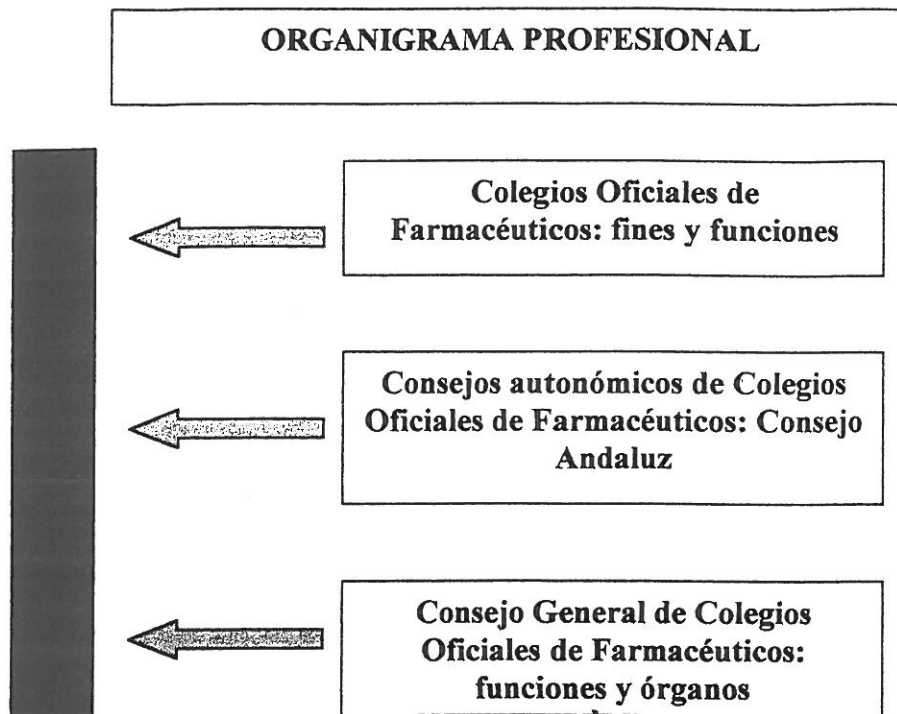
ORGANIGRAMA PROFESIONAL

Colegios Oficiales de Farmacéuticos: fines y funciones

Consejos autonómicos de Colegios Oficiales de Farmacéuticos: Consejo Andaluz

Consejo General de Colegios Oficiales de Farmacéuticos: funciones y órganos